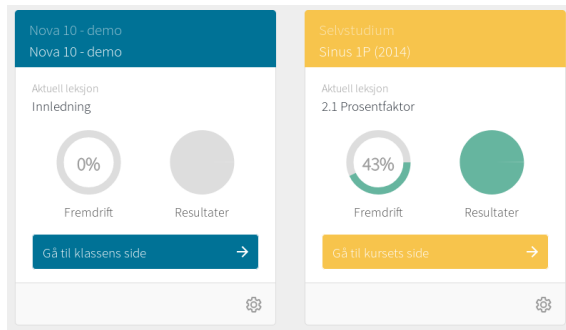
Nova 10 - demo
Nova 10 - demo

Aktuell leksjon
Innledning

0%

Fremdrift

Resultater

Gå til klassens side →

Selvstudium
Sinus 1P (2014)

Aktuell leksjon
2.1 Prosentfaktor

43%

Fremdrift

Resultater

Gå til kursets side →